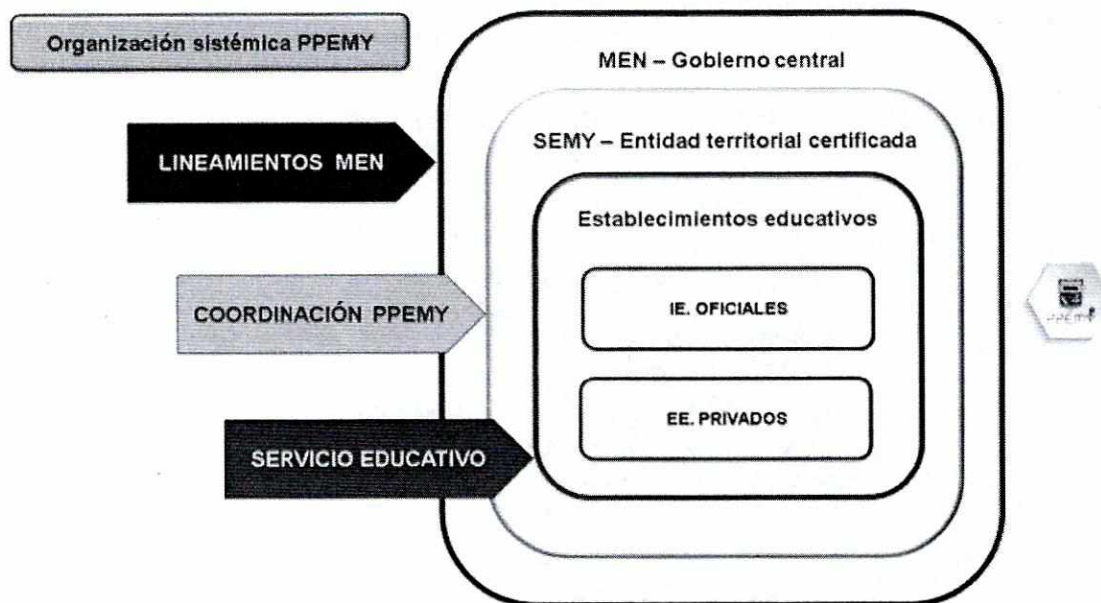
Organización sistémica PPEMY

MEN – Gobierno central

SEMY – Entidad territorial certificada

Establecimientos educativos

LINEAMIENTOS MEN

COORDINACIÓN PPEMY

IE. OFICIALES

EE. PRIVADOS

SERVICIO EDUCATIVO

PPEMY